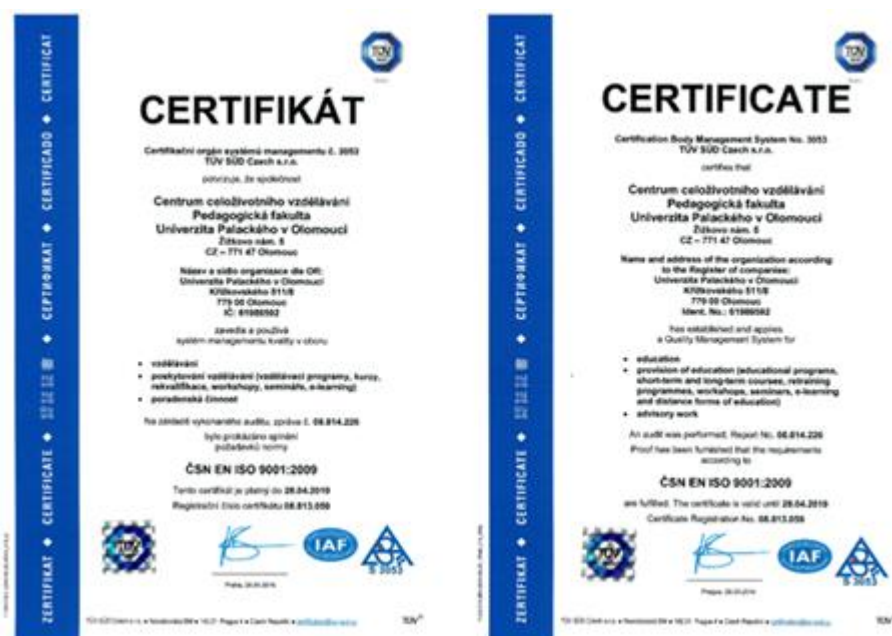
ZERTIFIKAT ◆ CERTIFICATE ◆ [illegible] ◆ СЕРТИФИКАТ ◆ CERTIFICADO ◆ CERTIFICAT

TÜV

CERTIFIKÁT

Certifikační orgán systémů managementu č. 3053
TÜV SÜD Czech s.r.o.

potvrzuje, že společnost

Centrum celoživotního vzdělávání
Pedagogická fakulta
Univerzita Palackého v Olomouci
Žižkovo nám. 5
CZ – 771 47 Olomouc

Název a sídlo organizace dle OR:
Univerzita Palackého v Olomouci
Křížkovského 511/8
779 00 Olomouc
IČ: 61989592

zavedla a používá
systém managementu kvality v oboru

• vzdělávání
• poskytování vzdělávání (vzdělávací programy, kurzy, rekvalifikace, workshopy, semináře, e-learning)
• poradenská činnost

Na základě vykonaného auditu, zpráva č. 08.814.226
bylo prokázáno splnění
požadavků normy

ČSN EN ISO 9001:2009

Tento certifikát je platný do 28.04.2019
Registrační číslo certifikátu 08.813.058

IAF

S 3053

Praha, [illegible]

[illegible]

ZERTIFIKAT ◆ CERTIFICATE ◆ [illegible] ◆ СЕРТИФИКАТ ◆ CERTIFICADO ◆ CERTIFICAT

TÜV

CERTIFICATE

Certification Body Management System No. 3053
TÜV SÜD Czech s.r.o.

certifies that

Centrum celoživotního vzdělávání
Pedagogická fakulta
Univerzita Palackého v Olomouci
Žižkovo nám. 5
CZ – 771 47 Olomouc

Name and address of the organization according to the Register of companies:
Univerzita Palackého v Olomouci
Křížkovského 511/8
779 00 Olomouc
Ident. No.: 61989592

has established and applies
a Quality Management System for

• education
• provision of education (educational programs, short-term and long-term courses, retraining programmes, workshops, seminars, e-learning and distance forms of education)
• advisory work

An audit was performed, Report No. 08.814.226
Proof has been furnished that the requirements
according to

ČSN EN ISO 9001:2009

are fulfilled. The certificate is valid until 28.04.2019
Certificate Registration No. 08.813.058

IAF

S 3053

Prague, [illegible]

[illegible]